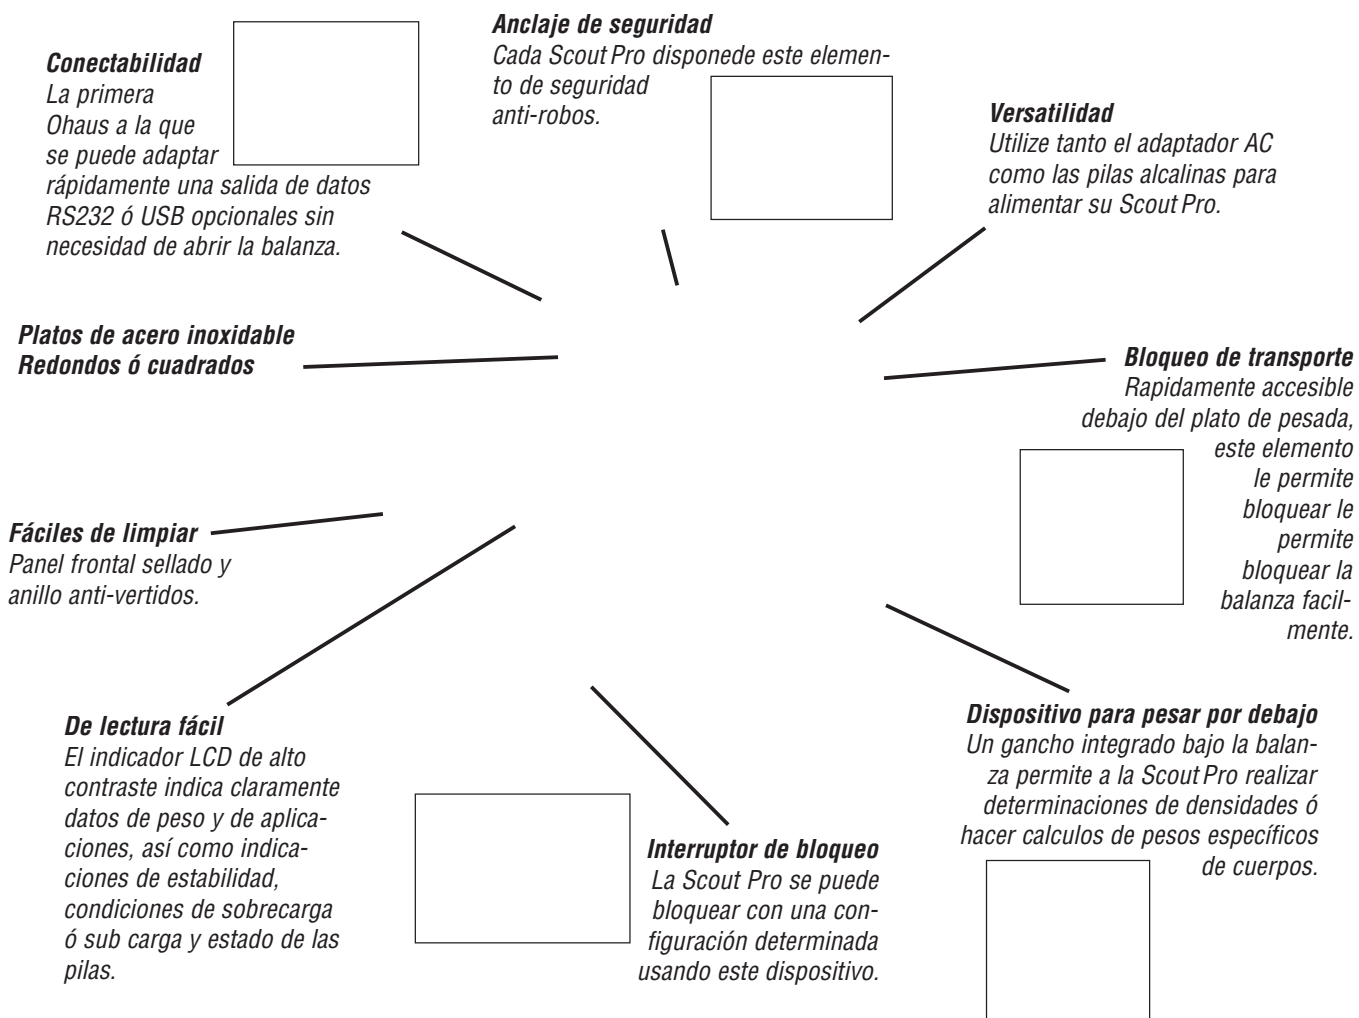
**Conectabilidad**
La primera Ohaus a la que se puede adaptar rápidamente una salida de datos RS232 ó USB opcionales sin necesidad de abrir la balanza.

**Anclaje de seguridad**
Cada Scout Pro disponede este elemento de seguridad anti-robos.

**Versatilidad**
Utilize tanto el adaptador AC como las pilas alcalinas para alimentar su Scout Pro.

**Platos de acero inoxidable Redondos ó cuadrados**

**Bloqueo de transporte**
Rapidamente accesible debajo del plato de pesada, este elemento le permite bloquear le permite bloquear la balanza facilmente.

**Fáciles de limpiar**
Panel frontal sellado y anillo anti-vertidos.

**De lectura fácil**
El indicador LCD de alto contraste indica claramente datos de peso y de aplicaciones, así como indicaciones de estabilidad, condiciones de sobrecarga ó sub carga y estado de las pilas.

**Interruptor de bloqueo**
La Scout Pro se puede bloquear con una configuración determinada usando este dispositivo.

**Dispositivo para pesar por debajo**
Un gancho integrado bajo la balanza permite a la Scout Pro realizar determinaciones de densidades ó hacer calculos de pesos específicos de cuerpos.